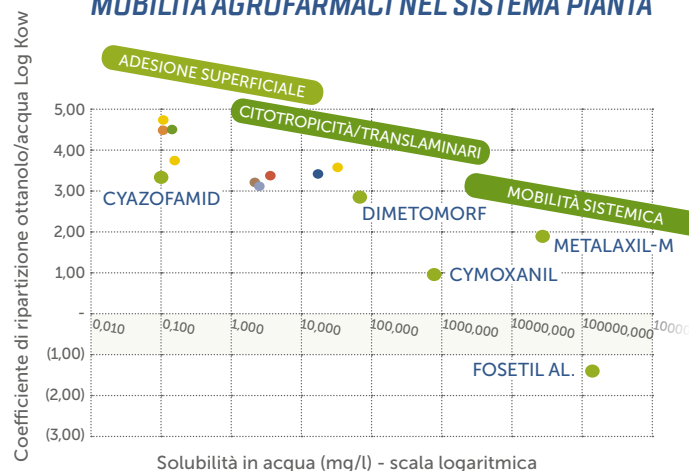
MOBILITÀ AGROFARMACI NEL SISTEMA PIANTA

ADESIONE SUPERFICIALE
CITOTROPICITÀ/TRANSLAMINARI
MOBILITÀ SISTEMICA

Coefficiente di ripartizione ottanolo/acqua Log Kow

5,00
4,00
3,00
2,00
1,00
-
(1,00)
(2,00)
(3,00)

0,010
0,100
1,000
10,000
100,000
1000,000
10000,000
100000,000
1000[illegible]

CYAZOFAMID
DIMETOMORF
METALAXIL-M
CYMOXANIL
FOSETIL AL.

Solubilità in acqua (mg/l) - scala logaritmica